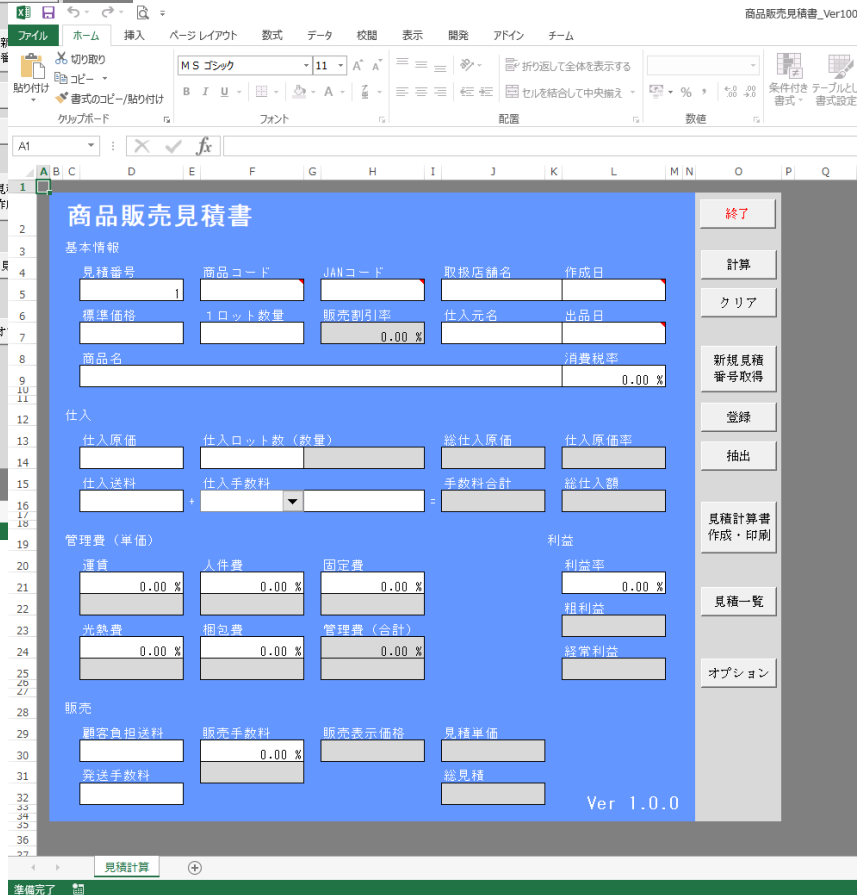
商品販売見積書_Ver100

ファイル ホーム 挿入 ページレイアウト 数式 データ 校閲 表示 開発 アドイン チーム

切り取り
コピー
書式のコピー/貼り付け
貼り付け
クリップボード

MS ゴシック 11
B I U
フォント

折り返して全体を表示する
セルを結合して中央揃え
配置

%
数値

条件付き書式
テーブルとして書式設定

A1

A B C D E F G H I J K L M N O P Q

商品販売見積書

基本情報

見積番号
1
商品コード
JANコード
取扱店舗名
作成日

標準価格
1ロット数量
販売割引率
0.00 %
仕入元名
出品日

商品名
消費税率
0.00 %

仕入

仕入原価
仕入ロット数（数量）
総仕入原価
仕入原価率

仕入送料
+
仕入手数料
=
手数料合計
総仕入額

管理費（単価）

運賃
0.00 %
人件費
0.00 %
固定費
0.00 %

光熱費
0.00 %
梱包費
0.00 %
管理費（合計）
0.00 %

利益

利益率
0.00 %
粗利益
経常利益

販売

顧客負担送料
販売手数料
0.00 %
販売表示価格
見積単価

発送手数料
総見積

Ver 1.0.0

終了
計算
クリア
新規見積番号取得
登録
抽出
見積計算書作成・印刷
見積一覧
オプション

1 2 3 4 5 6 7 8 9 10 11 12 13 14 15 16 17 18 19 20 21 22 23 24 25 26 27 28 29 30 31 32 33 34 35 36 37

見積計算

準備完了